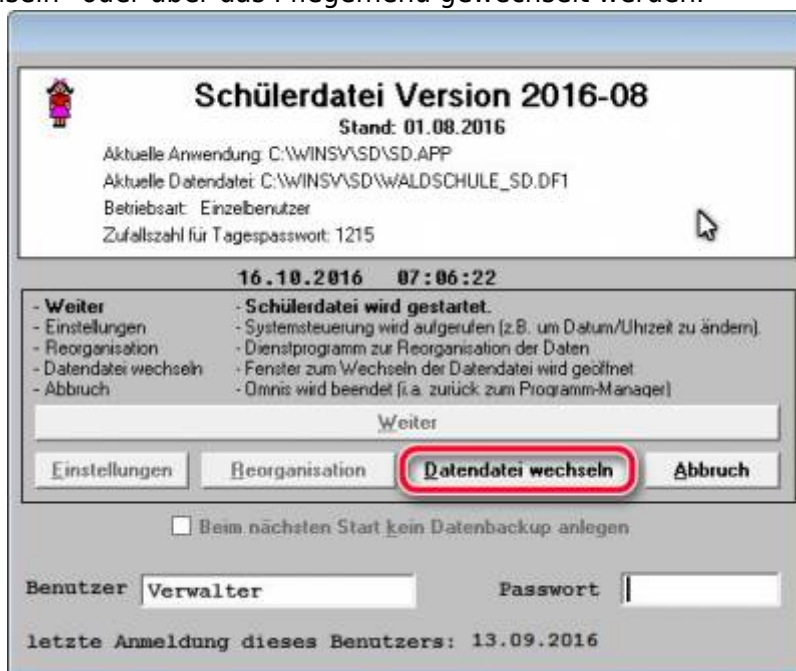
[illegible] oder über das Pflegemenü gewechselt werden.

Schülerdatei Version 2016-08

Stand: 01.08.2016

Aktuelle Anwendung: C:\WINSV\SD\SD.APP

Aktuelle Datendatei: C:\WINSV\SD\WALDSCHULE_SD.DF1

Betriebsart: Einzelbenutzer

Zufallszahl für Tagespasswort: 1215

16.10.2016 07:06:22

| | |
|---|---|
| - Weiter | - Schülerdatei wird gestartet. |
| - Einstellungen | - Systemsteuerung wird aufgerufen (z.B. um Datum/Uhrzeit zu ändern). |
| - Reorganisation | - Dienstprogramm zur Reorganisation der Daten |
| - Datendatei wechseln | - Fenster zum Wechseln der Datendatei wird geöffnet |
| - Abbruch | - Omnis wird beendet (i.a. zurück zum Programm-Manager) |

Weiter

Einstellungen Reorganisation Datendatei wechseln Abbruch

Beim nächsten Start kein Datenbackup anlegen

Benutzer Verwalter Passwort

letzte Anmeldung dieses Benutzers: 13.09.2016